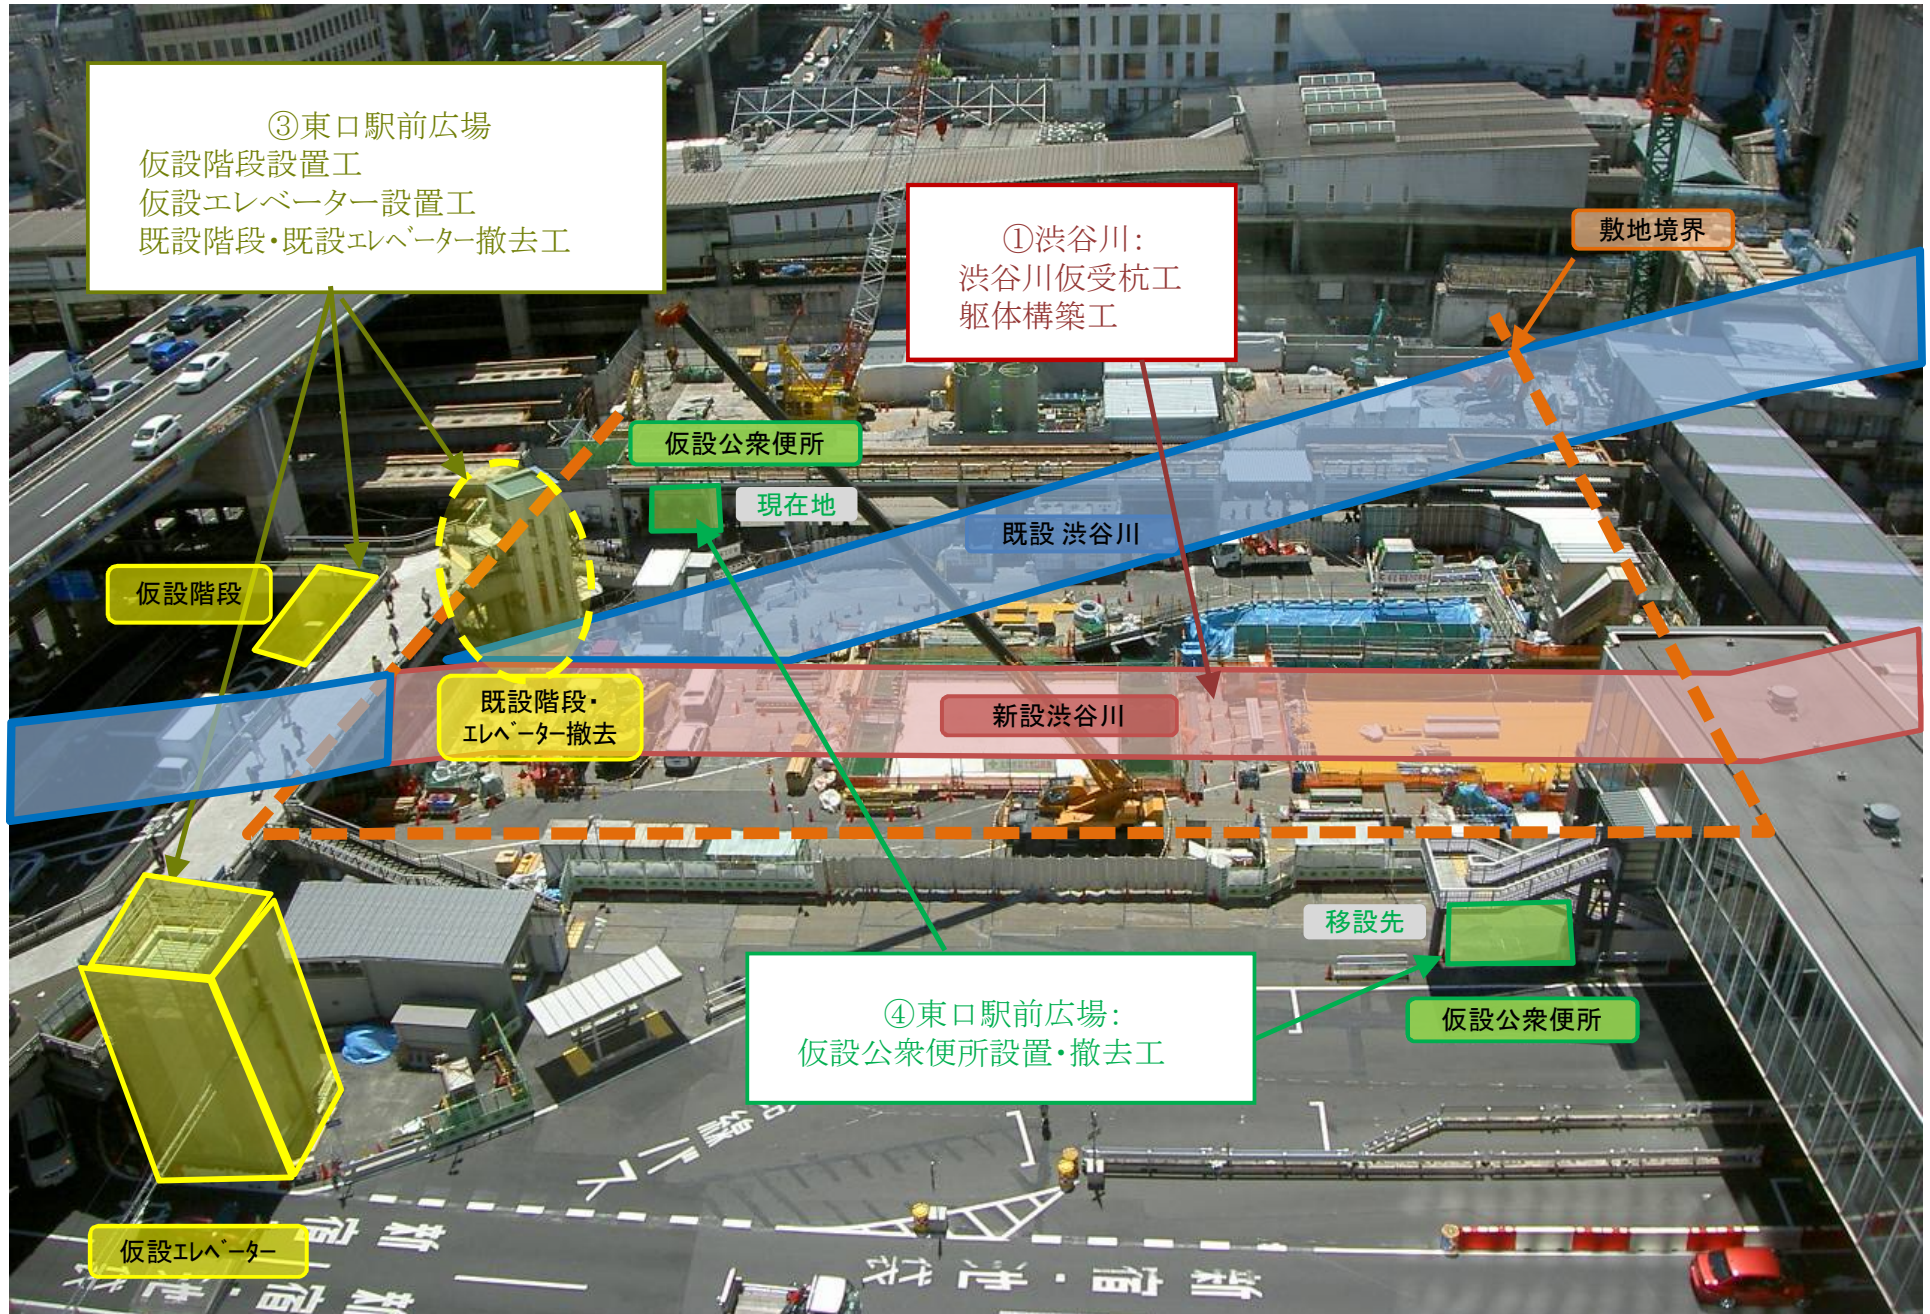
③東口駅前広場
仮設階段設置工
仮設エレベーター設置工
既設階段・既設ｴﾚﾍﾞｰﾀｰ撤去工

①渋谷川:
渋谷川仮受杭工
躯体構築工

敷地境界

仮設公衆便所

現在地

既設 渋谷川

仮設階段

既設階段・
ｴﾚﾍﾞｰﾀｰ撤去

新設渋谷川

移設先

④東口駅前広場:
仮設公衆便所設置・撤去工

仮設公衆便所

仮設ｴﾚﾍﾞｰﾀｰ